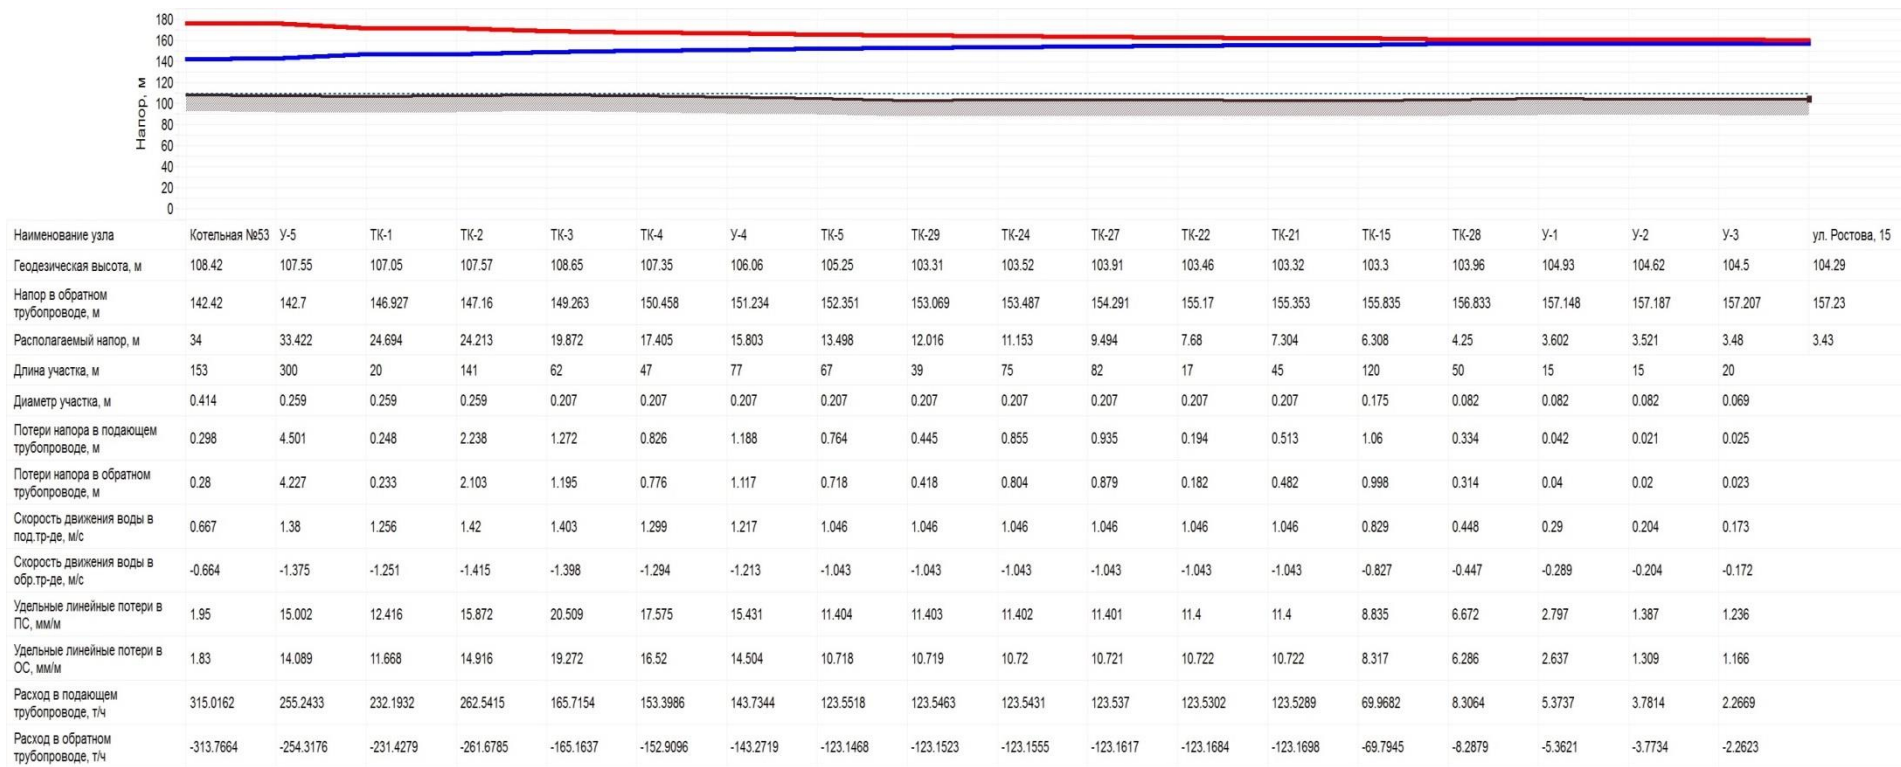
180
160
140
120
100
80
60
40
20
0
Напор, м

| Наименование узла | Котельная №53 | У-5 | ТК-1 | ТК-2 | ТК-3 | ТК-4 | У-4 | ТК-5 | ТК-29 | ТК-24 | ТК-27 | ТК-22 | ТК-21 | ТК-15 | ТК-28 | У-1 | У-2 | У-3 | ул. Ростова, 15 |
|---|---|---|---|---|---|---|---|---|---|---|---|---|---|---|---|---|---|---|---|
| Геодезическая высота, м | 108.42 | 107.55 | 107.05 | 107.57 | 108.65 | 107.35 | 106.06 | 105.25 | 103.31 | 103.52 | 103.91 | 103.46 | 103.32 | 103.3 | 103.96 | 104.93 | 104.62 | 104.5 | 104.29 |
| Напор в обратном трубопроводе, м | 142.42 | 142.7 | 146.927 | 147.16 | 149.263 | 150.458 | 151.234 | 152.351 | 153.069 | 153.487 | 154.291 | 155.17 | 155.353 | 155.835 | 156.833 | 157.148 | 157.187 | 157.207 | 157.23 |
| Располагаемый напор, м | 34 | 33.422 | 24.694 | 24.213 | 19.872 | 17.405 | 15.803 | 13.498 | 12.016 | 11.153 | 9.494 | 7.68 | 7.304 | 6.308 | 4.25 | 3.602 | 3.521 | 3.48 | 3.43 |
| Длина участка, м | 153 | 300 | 20 | 141 | 62 | 47 | 77 | 67 | 39 | 75 | 82 | 17 | 45 | 120 | 50 | 15 | 15 | 20 | |
| Диаметр участка, м | 0.414 | 0.259 | 0.259 | 0.259 | 0.207 | 0.207 | 0.207 | 0.207 | 0.207 | 0.207 | 0.207 | 0.207 | 0.207 | 0.175 | 0.082 | 0.082 | 0.082 | 0.069 | |
| Потери напора в подающем трубопроводе, м | 0.298 | 4.501 | 0.248 | 2.238 | 1.272 | 0.826 | 1.188 | 0.764 | 0.445 | 0.855 | 0.935 | 0.194 | 0.513 | 1.06 | 0.334 | 0.042 | 0.021 | 0.025 | |
| Потери напора в обратном трубопроводе, м | 0.28 | 4.227 | 0.233 | 2.103 | 1.195 | 0.776 | 1.117 | 0.718 | 0.418 | 0.804 | 0.879 | 0.182 | 0.482 | 0.998 | 0.314 | 0.04 | 0.02 | 0.023 | |
| Скорость движения воды в под.тр-де, м/с | 0.667 | 1.38 | 1.256 | 1.42 | 1.403 | 1.299 | 1.217 | 1.046 | 1.046 | 1.046 | 1.046 | 1.046 | 1.046 | 0.829 | 0.448 | 0.29 | 0.204 | 0.173 | |
| Скорость движения воды в обр.тр-де, м/с | -0.664 | -1.375 | -1.251 | -1.415 | -1.398 | -1.294 | -1.213 | -1.043 | -1.043 | -1.043 | -1.043 | -1.043 | -1.043 | -0.827 | -0.447 | -0.289 | -0.204 | -0.172 | |
| Удельные линейные потери в ПС, мм/м | 1.95 | 15.002 | 12.416 | 15.872 | 20.509 | 17.575 | 15.431 | 11.404 | 11.403 | 11.402 | 11.401 | 11.4 | 11.4 | 8.835 | 6.672 | 2.797 | 1.387 | 1.236 | |
| Удельные линейные потери в ОС, мм/м | 1.83 | 14.089 | 11.668 | 14.916 | 19.272 | 16.52 | 14.504 | 10.718 | 10.719 | 10.72 | 10.721 | 10.722 | 10.722 | 8.317 | 6.286 | 2.637 | 1.309 | 1.166 | |
| Расход в подающем трубопроводе, т/ч | 315.0162 | 255.2433 | 232.1932 | 262.5415 | 165.7154 | 153.3986 | 143.7344 | 123.5518 | 123.5463 | 123.5431 | 123.537 | 123.5302 | 123.5289 | 69.9682 | 8.3064 | 5.3737 | 3.7814 | 2.2669 | |
| Расход в обратном трубопроводе, т/ч | -313.7664 | -254.3176 | -231.4279 | -261.6785 | -165.1637 | -152.9096 | -143.2719 | -123.1468 | -123.1523 | -123.1555 | -123.1617 | -123.1684 | -123.1698 | -69.7945 | -8.2879 | -5.3621 | -3.7734 | -2.2623 | |